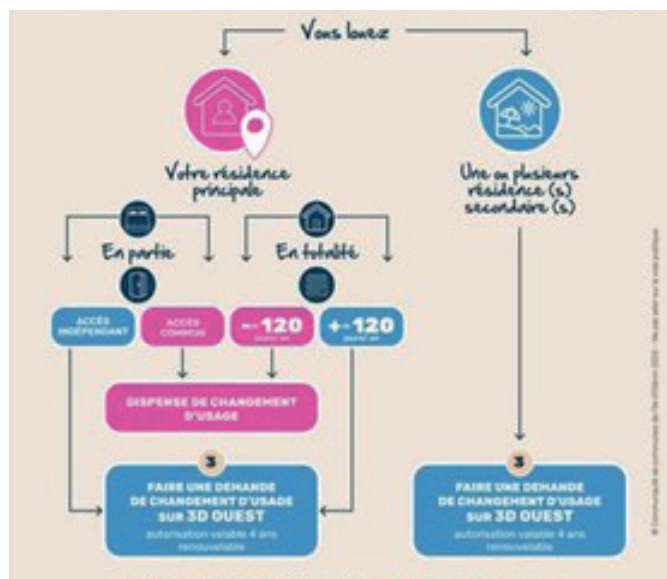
Vous louez

Votre résidence principale

Une ou plusieurs résidence (s) secondaire (s)

En partie

En totalité

ACCÈS INDÉPENDANT

ACCÈS COMMUN

- 120 jours/an

+ 120 jours/an

DISPENSE DE CHANGEMENT D'USAGE

3

FAIRE UNE DEMANDE DE CHANGEMENT D'USAGE SUR 3D OUEST

autorisation valable 4 ans renouvelable

3

FAIRE UNE DEMANDE DE CHANGEMENT D'USAGE SUR 3D OUEST

autorisation valable 4 ans renouvelable

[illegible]